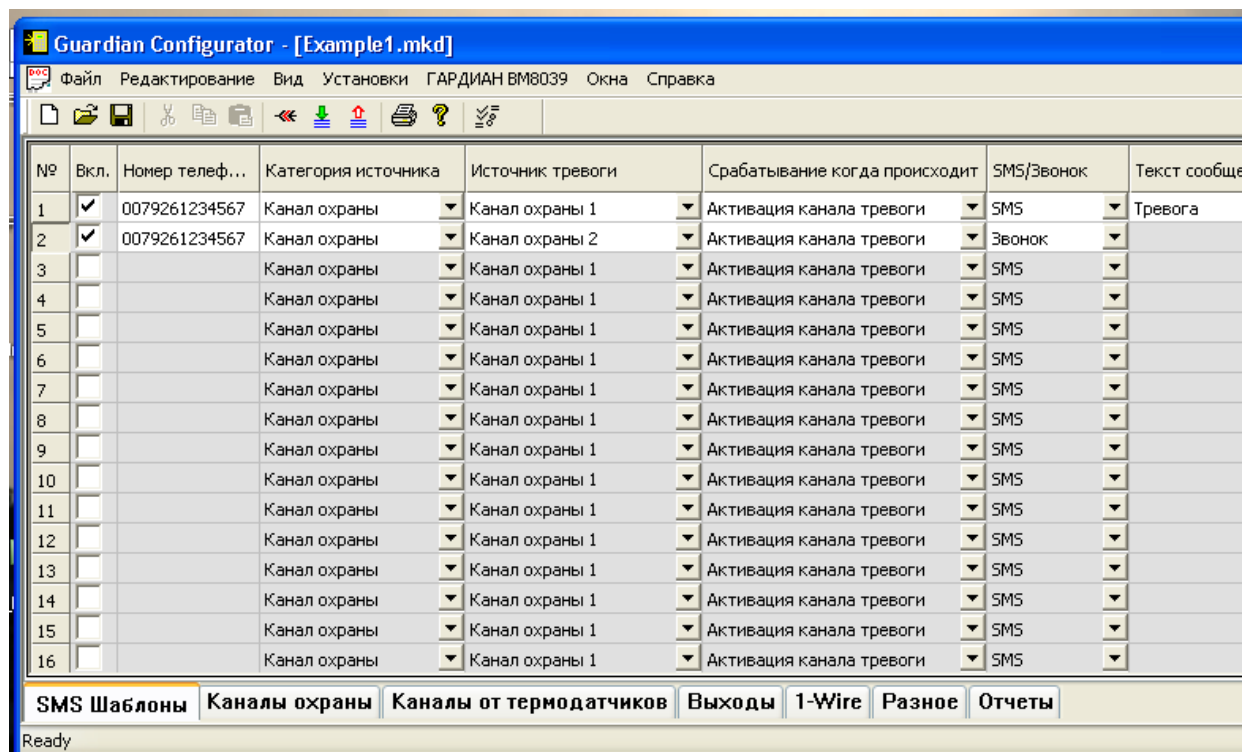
Guardian Configurator - [Example1.mkd]

Файл Редактирование Вид Установки ГАРДИАН ВМ8039 Окна Справка

| № | Вкл. | Номер телеф... | Категория источника | Источник тревоги | Срабатывание когда происходит | SMS/Звонок | Текст сообще |
|---|---|---|---|---|---|---|---|
| 1 | ✔ | 0079261234567 | Канал охраны | Канал охраны 1 | Активация канала тревоги | SMS | Тревога |
| 2 | ✔ | 0079261234567 | Канал охраны | Канал охраны 2 | Активация канала тревоги | Звонок | |
| 3 | | | Канал охраны | Канал охраны 1 | Активация канала тревоги | SMS | |
| 4 | | | Канал охраны | Канал охраны 1 | Активация канала тревоги | SMS | |
| 5 | | | Канал охраны | Канал охраны 1 | Активация канала тревоги | SMS | |
| 6 | | | Канал охраны | Канал охраны 1 | Активация канала тревоги | SMS | |
| 7 | | | Канал охраны | Канал охраны 1 | Активация канала тревоги | SMS | |
| 8 | | | Канал охраны | Канал охраны 1 | Активация канала тревоги | SMS | |
| 9 | | | Канал охраны | Канал охраны 1 | Активация канала тревоги | SMS | |
| 10 | | | Канал охраны | Канал охраны 1 | Активация канала тревоги | SMS | |
| 11 | | | Канал охраны | Канал охраны 1 | Активация канала тревоги | SMS | |
| 12 | | | Канал охраны | Канал охраны 1 | Активация канала тревоги | SMS | |
| 13 | | | Канал охраны | Канал охраны 1 | Активация канала тревоги | SMS | |
| 14 | | | Канал охраны | Канал охраны 1 | Активация канала тревоги | SMS | |
| 15 | | | Канал охраны | Канал охраны 1 | Активация канала тревоги | SMS | |
| 16 | | | Канал охраны | Канал охраны 1 | Активация канала тревоги | SMS | |

SMS Шаблоны | Каналы охраны | Каналы от термодатчиков | Выходы | 1-Wire | Разное | Отчеты

Ready